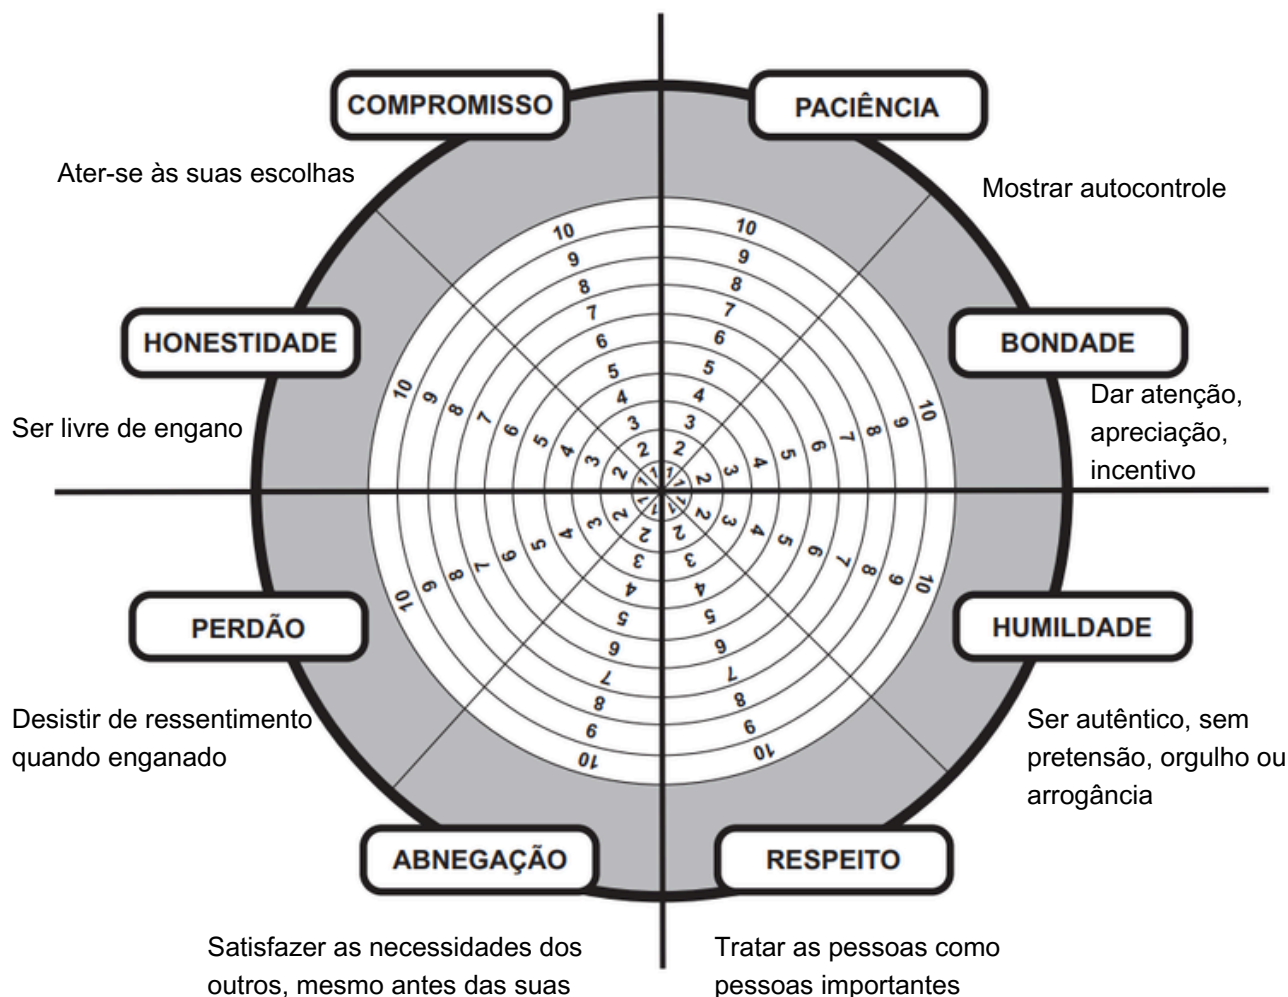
COMPROMISSO

Ater-se às suas escolhas

PACIÊNCIA

Mostrar autocontrole

HONESTIDADE

Ser livre de engano

BONDADE

Dar atenção, apreciação, incentivo

PERDÃO

Desistir de ressentimento quando enganado

HUMILDADE

Ser autêntico, sem pretensão, orgulho ou arrogância

ABNEGAÇÃO

Satisfazer as necessidades dos outros, mesmo antes das suas

RESPEITO

Tratar as pessoas como pessoas importantes

10 9 8 7 6 5 4 3 2 1
10 9 8 7 6 5 4 3 2 1
10 9 8 7 6 5 4 3 2 1
10 9 8 7 6 5 4 3 2 1
10 9 8 7 6 5 4 3 2 1
10 9 8 7 6 5 4 3 2 1
10 9 8 7 6 5 4 3 2 1
10 9 8 7 6 5 4 3 2 1